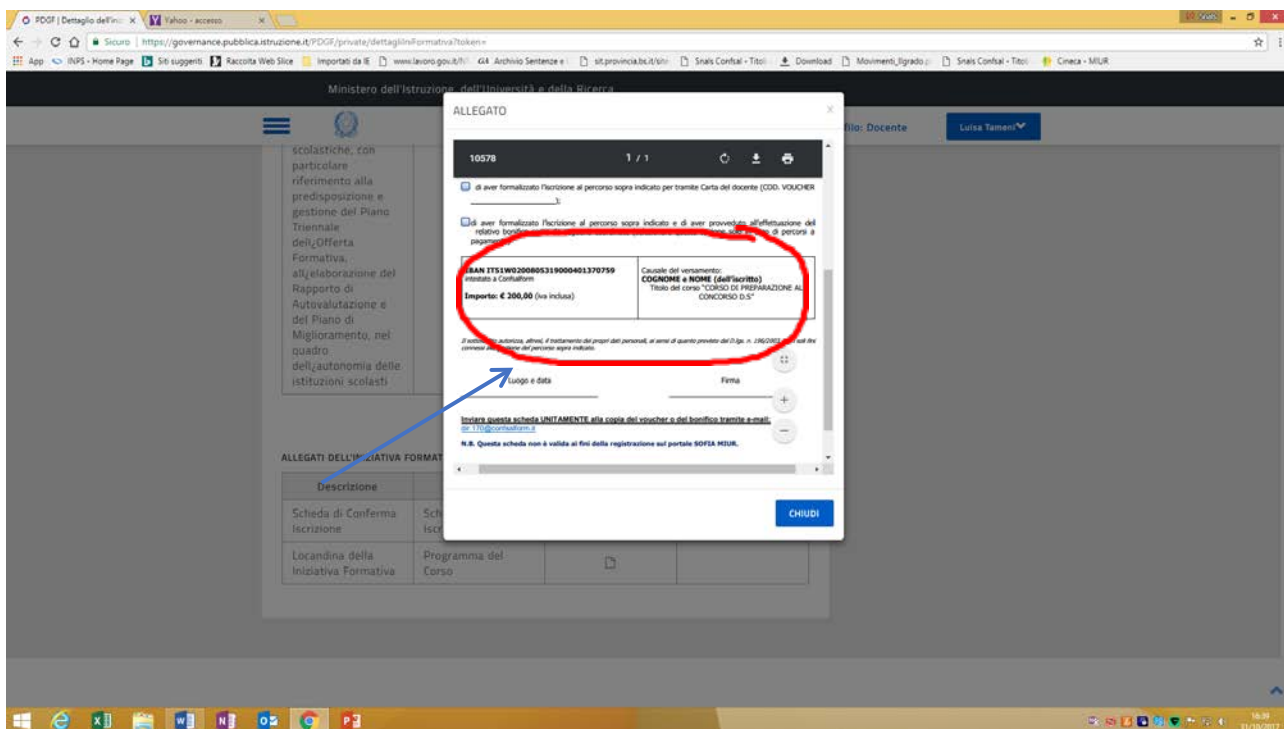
PDGF | Dettaglio dell'ini × Yahoo - accesso ×

Sicuro | https://governance.pubblica.istruzione.it/PDGF/private/dettaglioInformativa?token=

App INPS - Home Page Siti suggeriti Raccolta Web Slice Importati da IE www.lavoro.gov.it Archivio Sentenze e sit.provincia.bs.it Snals Confsal - Titoli Download Movimenti_llgrado Snals Confsal - Titoli Cineca - MIUR

Ministero dell'Istruzione, dell'Università e della Ricerca

filo: Docente

Luisa Tameni

scolastiche, con particolare riferimento alla predisposizione e gestione del Piano Triennale dell¿Offerta Formativa, all¿elaborazione del Rapporto di Autovalutazione e del Piano di Miglioramento, nel quadro dell¿autonomia delle istituzioni scolasti

ALLEGATI DELL'INIZIATIVA FORMAT

| Descrizione | | | |
|---|---|---|---|
| Scheda di Conferma Iscrizione | Sch iscr | | |
| Locandina della Iniziativa Formativa | Programma del Corso | | |

ALLEGATO

10578 1 / 1

di aver formalizzato l'iscrizione al percorso sopra indicato per tramite Carta del docente (COD. VOUCHER ____________);

di aver formalizzato l'iscrizione al percorso sopra indicato e di aver provveduto all'effettuazione del relativo bonifico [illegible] di percorsi a pagamento

| IBAN IT51W0200805319000401370759 intestato a Confsalform Importo: € 200,00 (iva inclusa) | Causale del versamento: COGNOME e NOME (dell'iscritto) Titolo del corso "CORSO DI PREPARAZIONE AL CONCORSO D.S" |
|---|---|

Il sottoscritto autorizza, altresì, il trattamento dei propri dati personali, ai sensi di quanto previsto dal D.lgs. n. 196/2003, per soli fini connessi alla gestione del percorso sopra indicato.

Luogo e data Firma

Inviare questa scheda UNITAMENTE alla copia del voucher o del bonifico tramite e-mail: dir.170@confsalform.it

N.B. Questa scheda non è valida ai fini della registrazione sul portale SOFIA MIUR.

CHIUDI